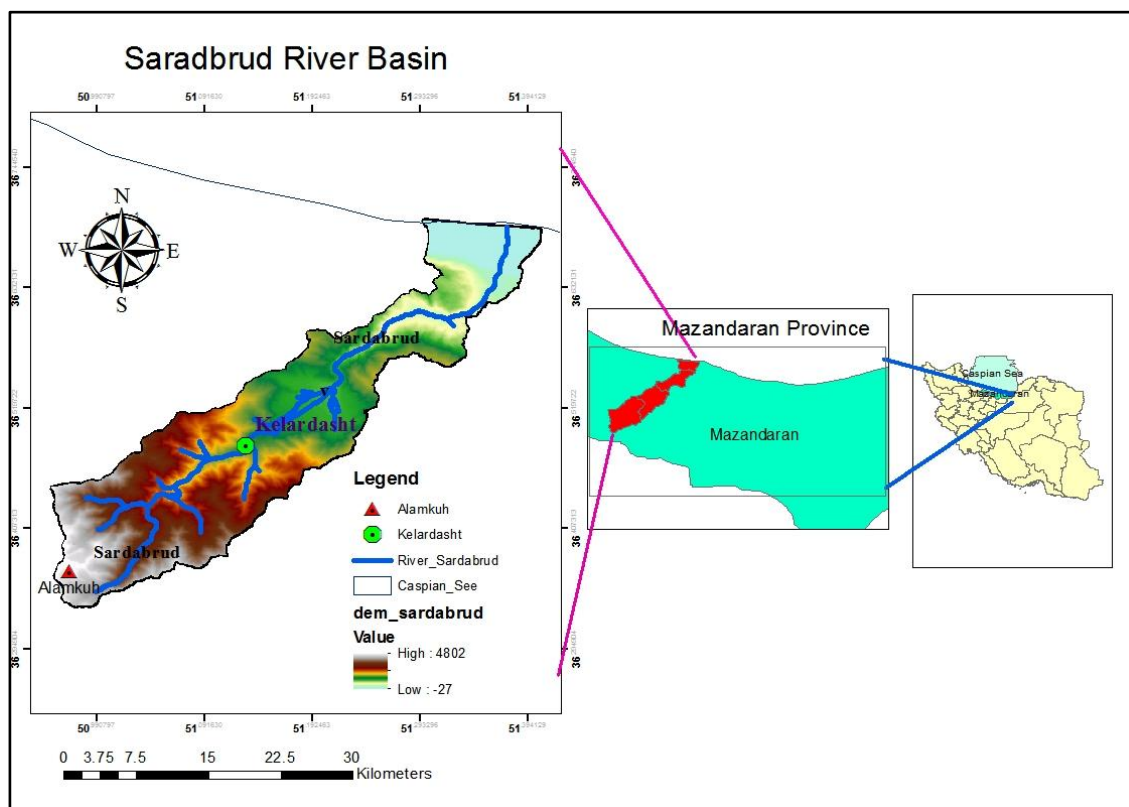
Saradbrud River Basin

50 51 51 51 51

36 36 36 36 36

N
W E
S

Sardabrud

Kelardasht

Sardabrud

Alamkuh

Legend

Alamkuh

Kelardasht

River_Sardabrud

Caspian_See

dem_sardabrud

Value

High : 4802

Low : -27

50 51 51 51 51

0 3.75 7.5 15 22.5 30

Kilometers

Mazandaran Province

Mazandaran

Caspian Sea

Mazandaran